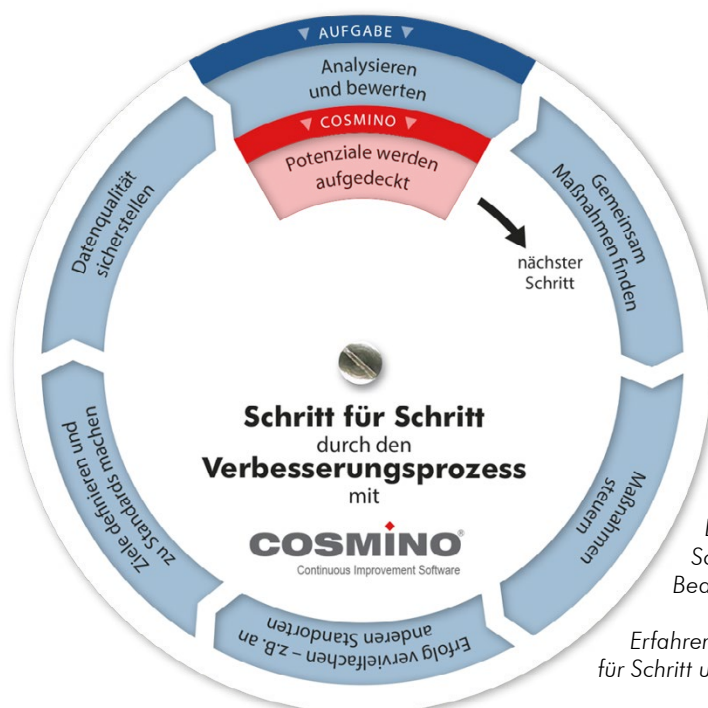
▼ AUFGABE ▼

Analysieren und bewerten

▼ COSMINO ▼

Potenziale werden aufgedeckt

nächster Schritt

Gemeinsam Maßnahmen finden

Maßnahmen steuern

Erfolg vervielfachen – z.B. an anderen Standorten

Ziele definieren und zu Standards machen

Datenqualität sicherstellen

Schritt für Schritt durch den Verbesserungsprozess mit

COSMINO®

Continuous Improvement Software

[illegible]
Sc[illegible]
Bea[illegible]

Erfahren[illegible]
für Schritt u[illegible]